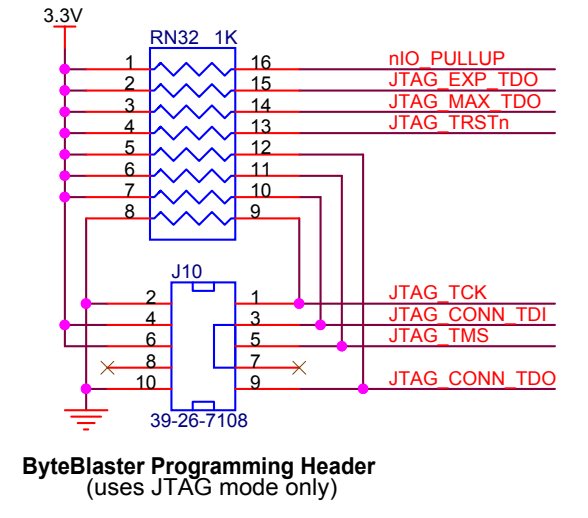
3.3V

RN32 1K

1
2
3
4
5
6
7
8

16
15
14
13
12
11
10
9

nIO_PULLUP
JTAG_EXP_TDO
JTAG_MAX_TDO
JTAG_TRSTn

J10

2
4
6
8
10

1
3
5
7
9

JTAG_TCK
JTAG_CONN_TDI
JTAG_TMS
JTAG_CONN_TDO

39-26-7108

ByteBlaster Programming Header
(uses JTAG mode only)